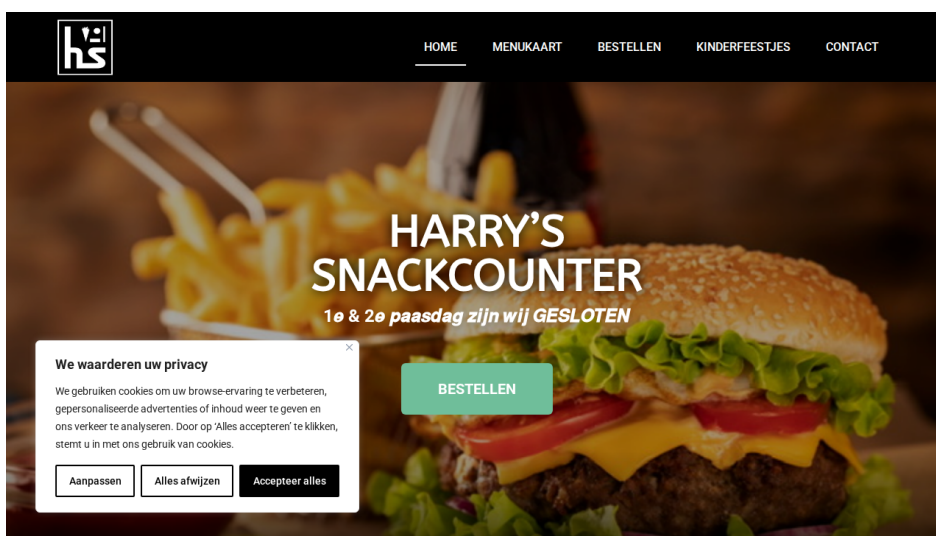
hs

HOME MENUKAART BESTELLEN KINDERFEESTJES CONTACT

HARRY'S SNACKCOUNTER

1e & 2e paasdag zijn wij GESLOTEN

BESTELLEN

×

We waarderen uw privacy

We gebruiken cookies om uw browse-ervaring te verbeteren, gepersonaliseerde advertenties of inhoud weer te geven en ons verkeer te analyseren. Door op 'Alles accepteren' te klikken, stemt u in met ons gebruik van cookies.

Aanpassen Alles afwijzen Accepteer alles